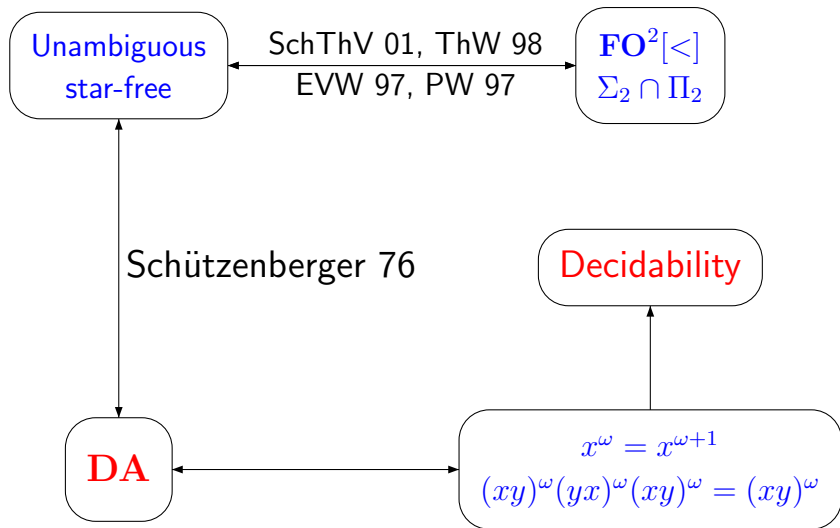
Unambiguous star-free

SchThV 01, ThW 98
EVW 97, PW 97

$\mathbf{FO}^2[<]$
$\Sigma_2 \cap \Pi_2$

Schützenberger 76

Decidability

**DA**

$x^\omega = x^{\omega+1}$
$(xy)^\omega(yx)^\omega(xy)^\omega = (xy)^\omega$